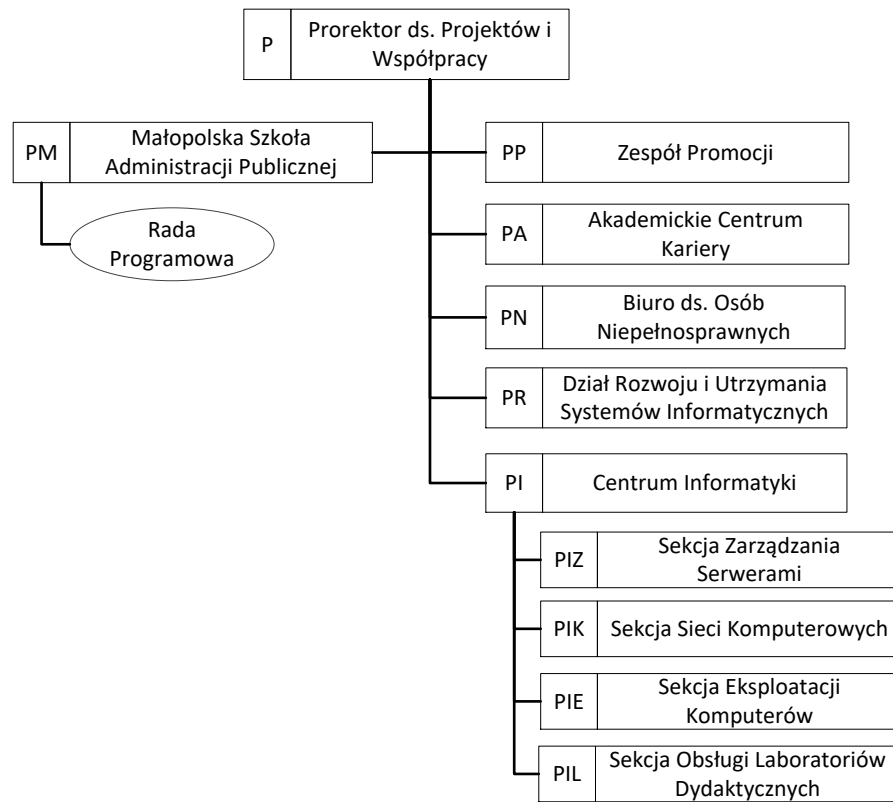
P Prorektor ds. Projektów i Współpracy

PM Małopolska Szkoła Administracji Publicznej

Rada Programowa

PP Zespół Promocji

PA Akademickie Centrum Kariery

PN Biuro ds. Osób Niepełnosprawnych

PR Dział Rozwoju i Utrzymania Systemów Informatycznych

PI Centrum Informatyki

PIZ Sekcja Zarządzania Serwerami

PIK Sekcja Sieci Komputerowych

PIE Sekcja Eksploatacji Komputerów

PIL Sekcja Obsługi Laboratoriów Dydaktycznych